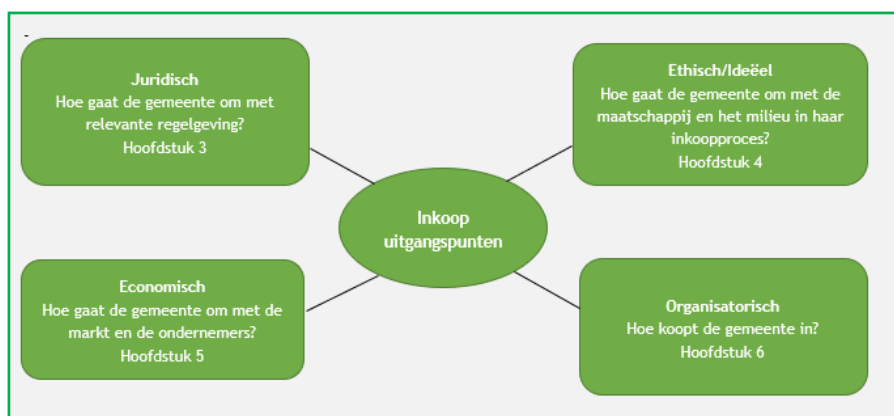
-

**Juridisch**
Hoe gaat de gemeente om met relevante regelgeving?
Hoofdstuk 3

**Ethisch/Ideëel**
Hoe gaat de gemeente om met de maatschappij en het milieu in haar inkoopproces?
Hoofdstuk 4

Inkoop uitgangspunten

**Economisch**
Hoe gaat de gemeente om met de markt en de ondernemers?
Hoofdstuk 5

**Organisatorisch**
Hoe koopt de gemeente in?
Hoofdstuk 6